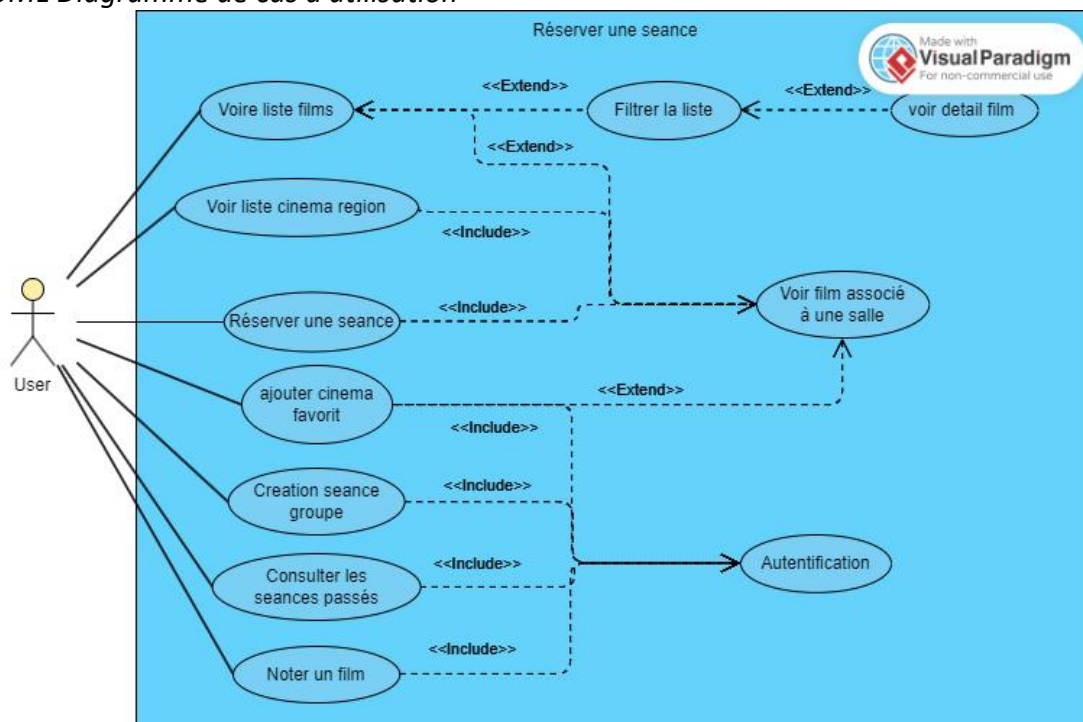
UML Diagramme de cas d'utilisation

Réserver une seance

Made with Visual Paradigm For non-commercial use

Voire liste films

<<Extend>>

Filtrer la liste

<<Extend>>

voir detail film

<<Extend>>

Voir liste cinema region

<<Include>>

User

Réserver une seance

<<Include>>

Voir film associé à une salle

ajouter cinema favorit

<<Extend>>

<<Include>>

Creation seance groupe

<<Include>>

Autentification

Consulter les seances passés

<<Include>>

Noter un film

<<Include>>